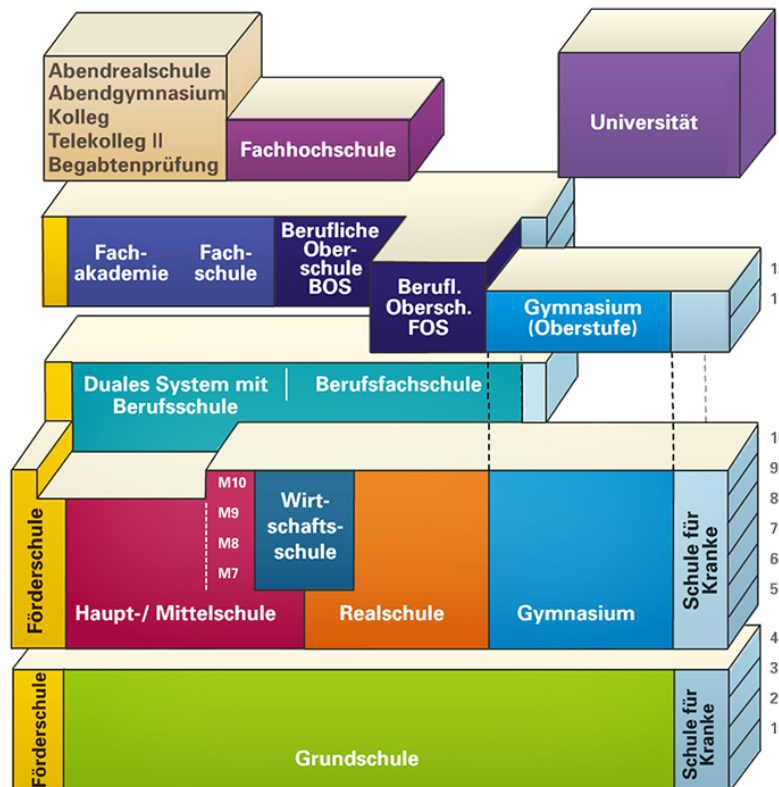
Abendrealschule
Abendgymnasium
Kolleg
Telekolleg II
Begabtenprüfung

Fachhochschule

Universität

Fach-akademie

Fach-schule

Berufliche Ober-schule BOS

Berufl. Obersch. FOS

Gymnasium (Oberstufe)

12

1

Duales System mit Berufsschule

Berufsfachschule

10

9

8

7

6

5

M10

M9

M8

M7

Wirt-schafts-schule

Förderschule

Haupt-/ Mittelschule

Realschule

Gymnasium

Schule für Kranke

4

3

2

1

Förderschule

Grundschule

Schule für Kranke